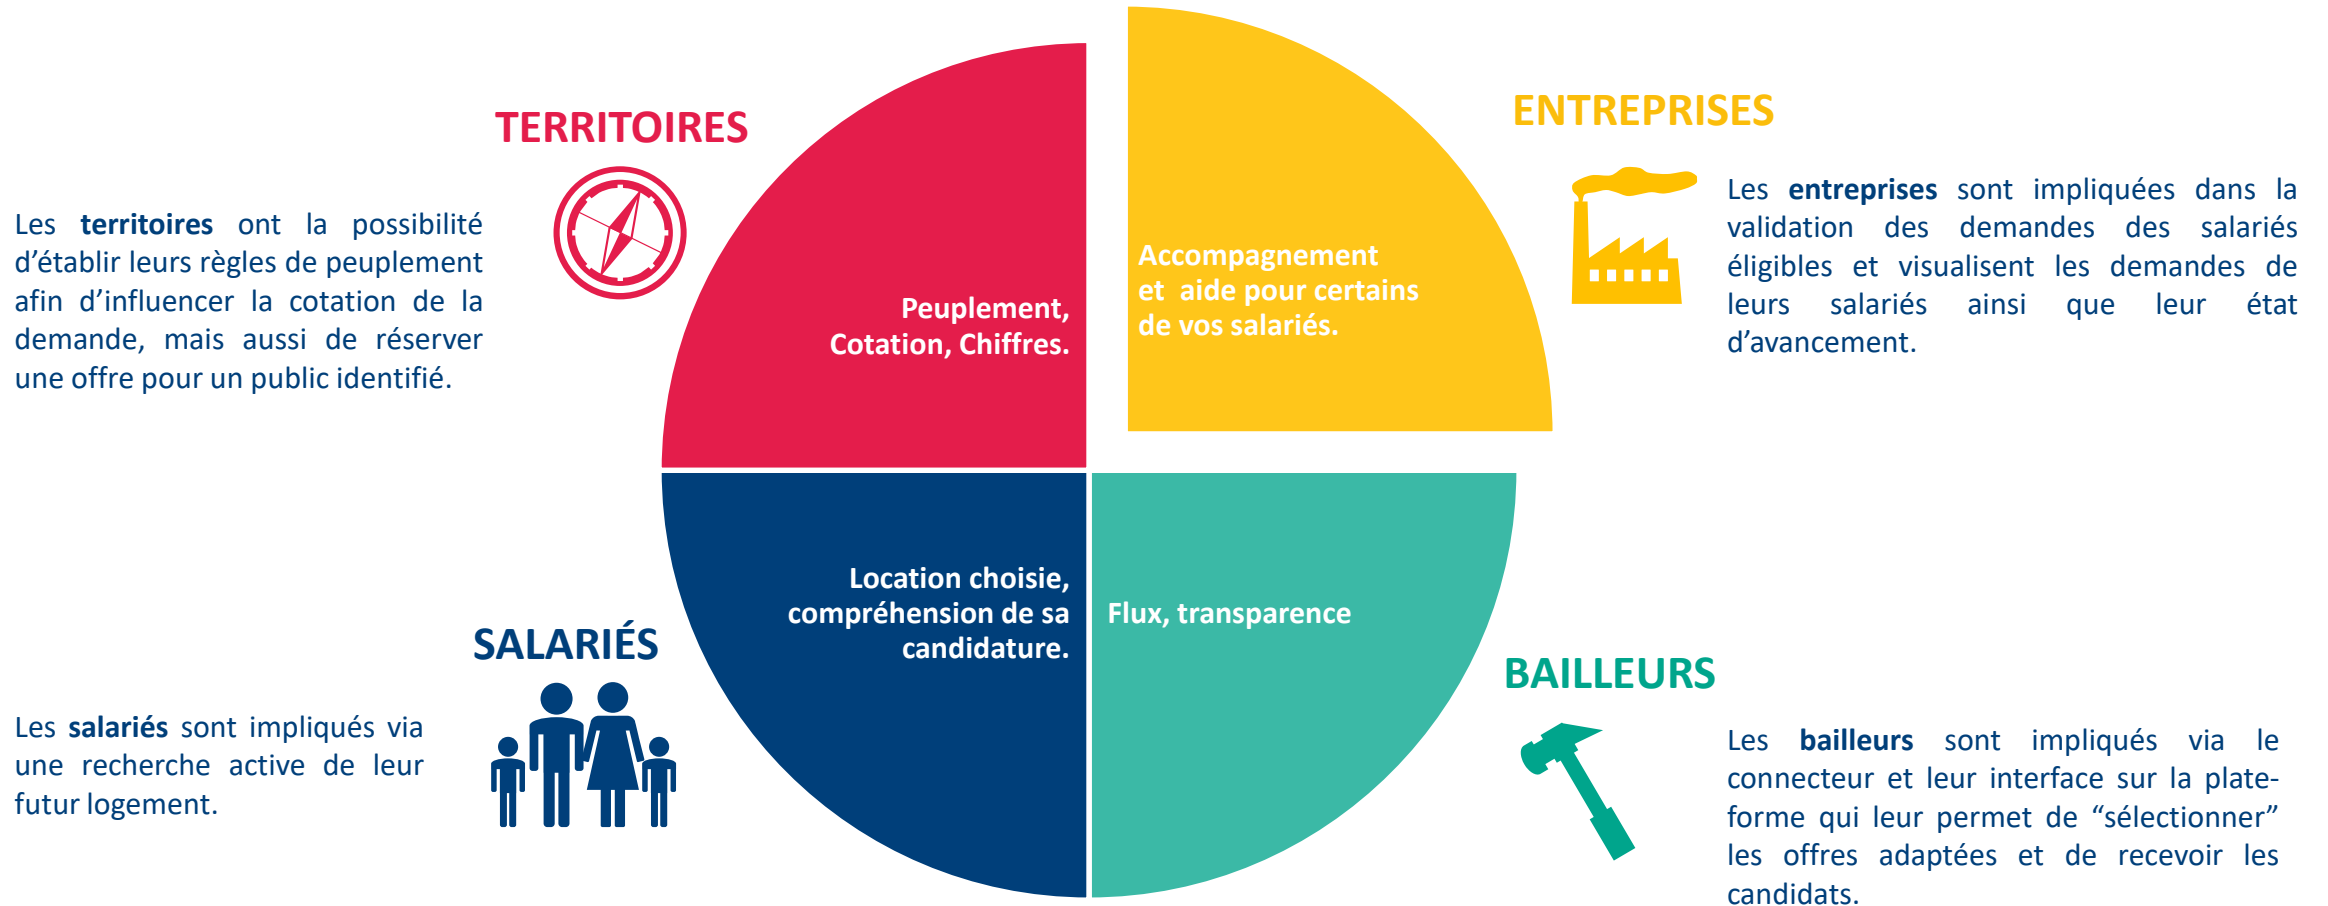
TERRITOIRES

Les **territoires** ont la possibilité d'établir leurs règles de peuplement afin d'influencer la cotation de la demande, mais aussi de réserver une offre pour un public identifié.

Peuplement, Cotation, Chiffres.

Accompagnement et aide pour certains de vos salariés.

ENTREPRISES

Les **entreprises** sont impliquées dans la validation des demandes des salariés éligibles et visualisent les demandes de leurs salariés ainsi que leur état d'avancement.

Location choisie, compréhension de sa candidature.

Flux, transparence

SALARIÉS

Les **salariés** sont impliqués via une recherche active de leur futur logement.

BAILLEURS

Les **bailleurs** sont impliqués via le connecteur et leur interface sur la plateforme qui leur permet de "sélectionner" les offres adaptées et de recevoir les candidats.